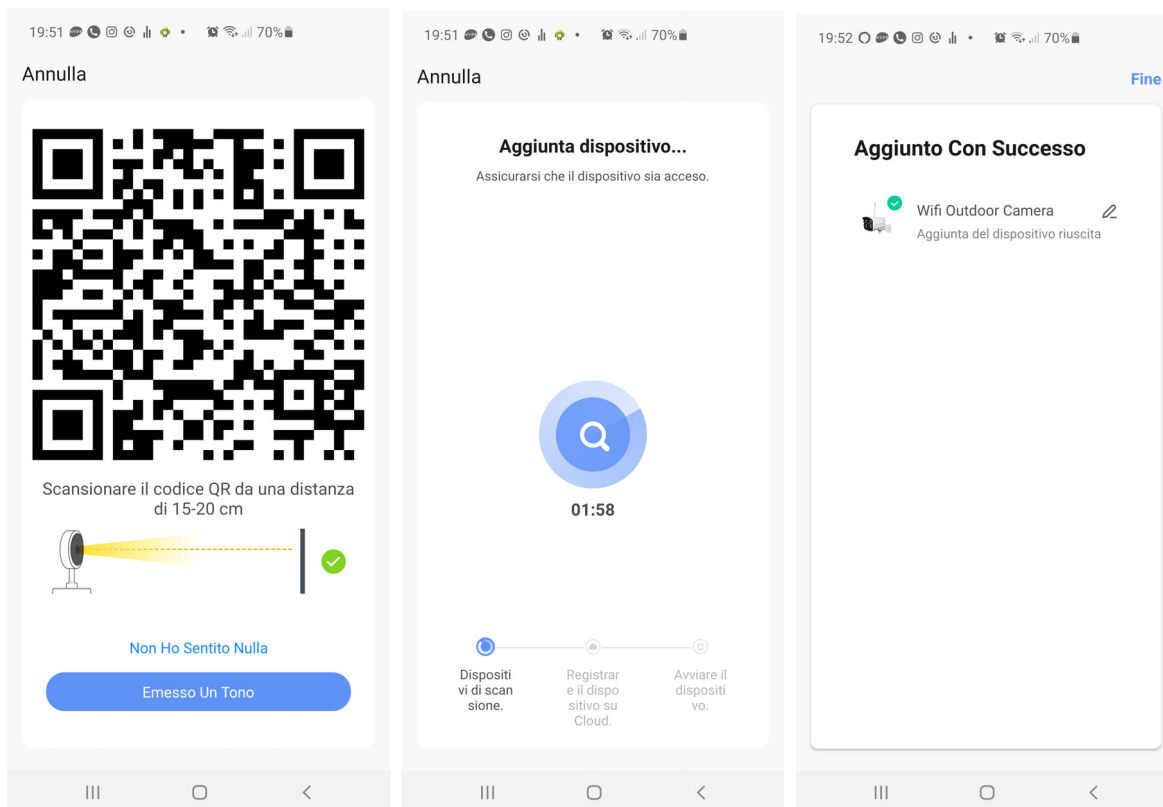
19:51 70%

Annulla

Scansionare il codice QR da una distanza di 15-20 cm

Non Ho Sentito Nulla

Emesso Un Tono

19:51 70%

Annulla

Aggiunta dispositivo...

Assicurarsi che il dispositivo sia acceso.

01:58

Dispositi vi di scan sione.

Registrar e il dispo sitivo su Cloud.

Avviare il dispositi vo.

19:52 70%

Fine

Aggiunto Con Successo

Wifi Outdoor Camera

Aggiunta del dispositivo riuscita